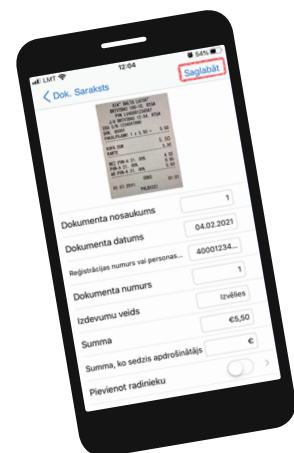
LMT 12:04 54%

Dok. Saraksts

Saglabāt

1

Dokumenta nosaukums

Dokumenta datums 04.02.2021

Reģistrācijas numurs vai personas... 40001234...

Dokumenta numurs 1

Izdevumu veids Izvēlies

Summa €5,50

Summa, ko sedzis apdrošinātājs €

Pievienot radinieku